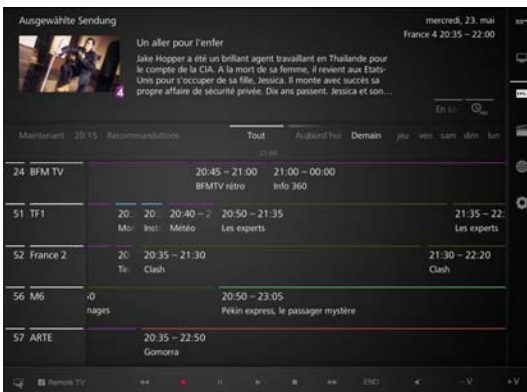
Ausgewählte Sendung

mercredi, 23. mai
France 4 20:35 – 22:00

Un aller pour l'enfer

Jake Hopper a été un brillant agent travaillant en Thaïlande pour le compte de la CIA. À la mort de sa femme, il revient aux Etats-Unis pour s'occuper de sa fille, Jessica. Il monte avec succès sa propre affaire de sécurité privée. Dix ans passent. Jessica et son...

En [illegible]

Maintenant 20:15 Recommandations Tout Aujourd'hui Demain jeu ven sam dim lun

21:00

24 BFM TV
20:45 – 21:00 BFMTV rétro
21:00 – 00:00 Info 360

51 TF1
20: Mo
20: Inst
20:40 – 2 Météo
20:50 – 21:35 Les experts
21:35 – 22: Les experts

52 France 2
20 Tir
20:35 – 21:30 Clash
21:30 – 22:20 Clash

56 M6
:0 nages
20:50 – 23:05 Pékin express, le passager mystère

57 ARTE
20:35 – 22:50 Gomorra

Remote TV

END

–V +V